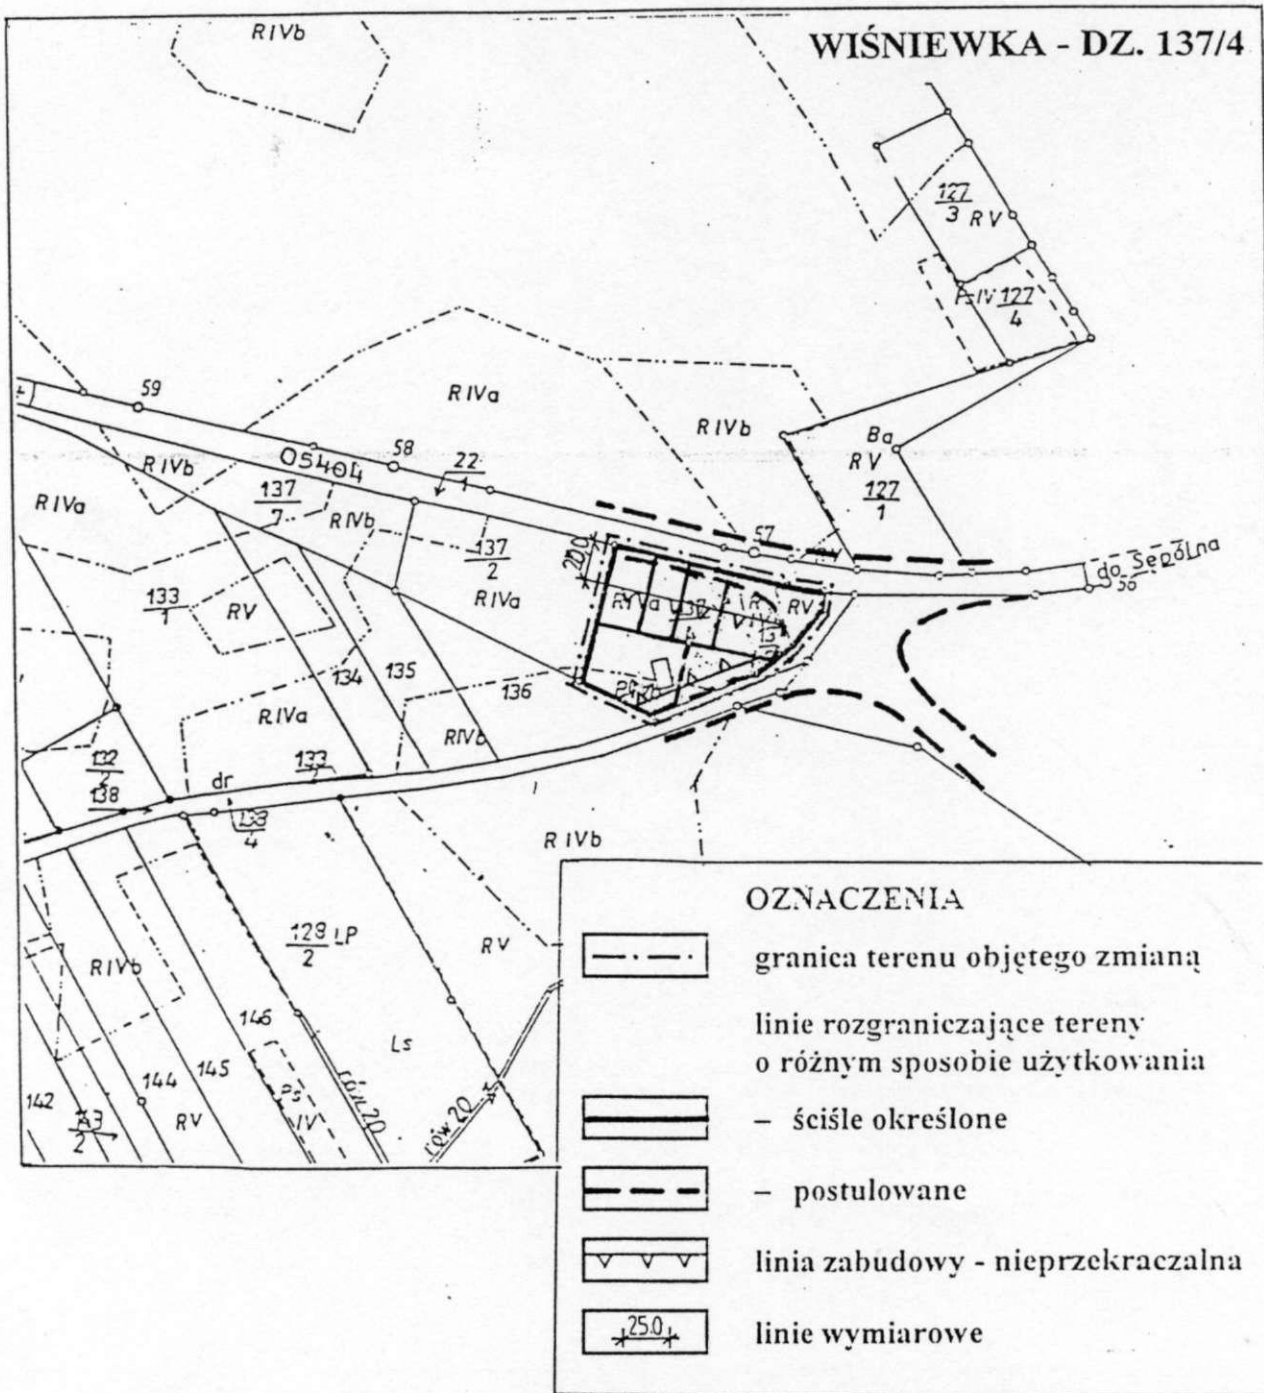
WIŚNIEWKA - DZ. 137/4

RIVb

$\frac{127}{3}$ RV

PsIV $\frac{127}{4}$

59

RIVa

RIVb

Ba

RV

$\frac{127}{1}$

58

05404

$\frac{22}{1}$

RIVb

RIVa

$\frac{137}{7}$

RIVb

$\frac{137}{2}$

57

do Sepólna

56

20,0

RIVa

RV

$\frac{133}{1}$

RV

RIVa

134

135

136

20,0

RIVa

RIVb

$\frac{132}{2}$

138

dr

$\frac{133}{2}$

$\frac{133}{4}$

RIVb

$\frac{128}{2}$ LP

RV

RIVb

146

Ls

142

144

145

RV

PS IV

rów 20

rów 20

$\frac{143}{2}$

OZNACZENIA

granica terenu objętego zmianą

linie rozgraniczające tereny o różnym sposobie użytkowania

– ściśle określone

– postulowane

linia zabudowy - nieprzekraczalna

25,0

linie wymiarowe